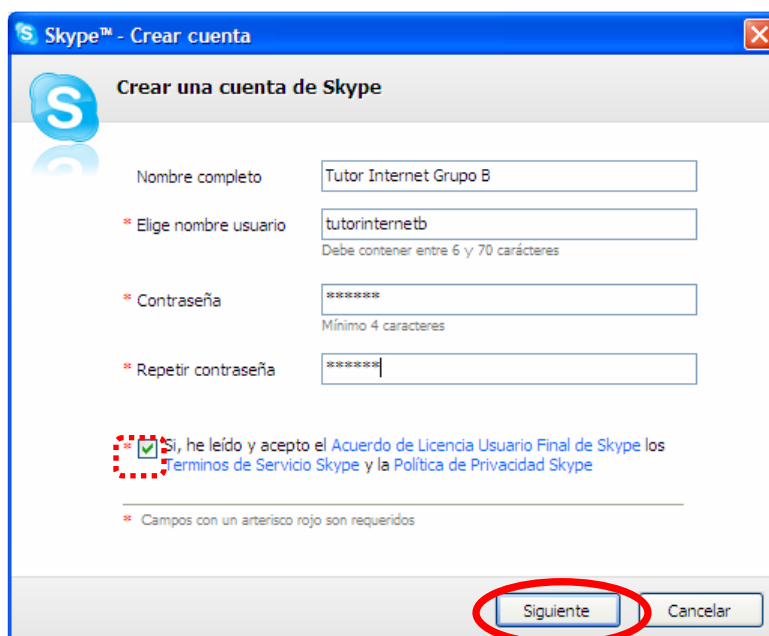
Skype™ - Crear cuenta

Crear una cuenta de Skype

Nombre completo
Tutor Internet Grupo B

* Elige nombre usuario
tutorinternetb
Debe contener entre 6 y 70 carácteres

* Contraseña
*******
Mínimo 4 caracteres

* Repetir contraseña
*******

* Si, he leído y acepto el Acuerdo de Licencia Usuario Final de Skype los Terminos de Servicio Skype y la Política de Privacidad Skype

* Campos con un arterisco rojo son requeridos

Siguiente
Cancelar